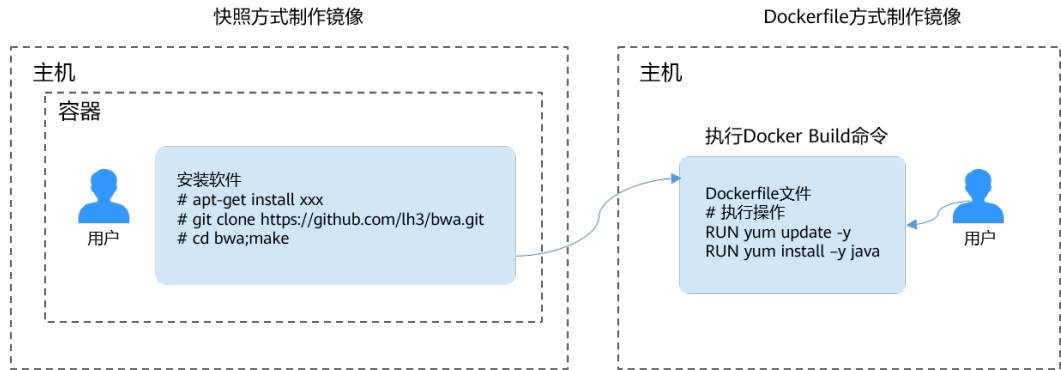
快照方式制作镜像

主机

容器

用户

安装软件
# apt-get install xxx
# git clone https://github.com/lh3/bwa.git
# cd bwa;make

Dockerfile方式制作镜像

主机

执行Docker Build命令

Dockerfile文件
# 执行操作
RUN yum update -y
RUN yum install –y java

用户